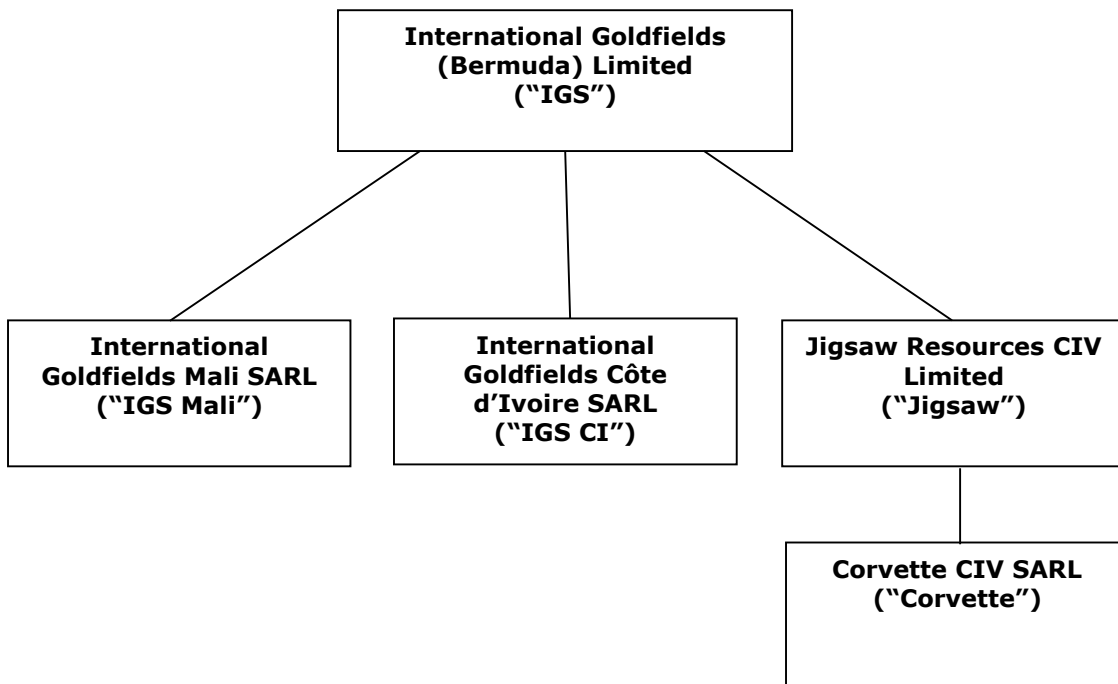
International Goldfields (Bermuda) Limited ("IGS")

International Goldfields Mali SARL ("IGS Mali")

International Goldfields Côte d'Ivoire SARL ("IGS CI")

Jigsaw Resources CIV Limited ("Jigsaw")

Corvette CIV SARL ("Corvette")